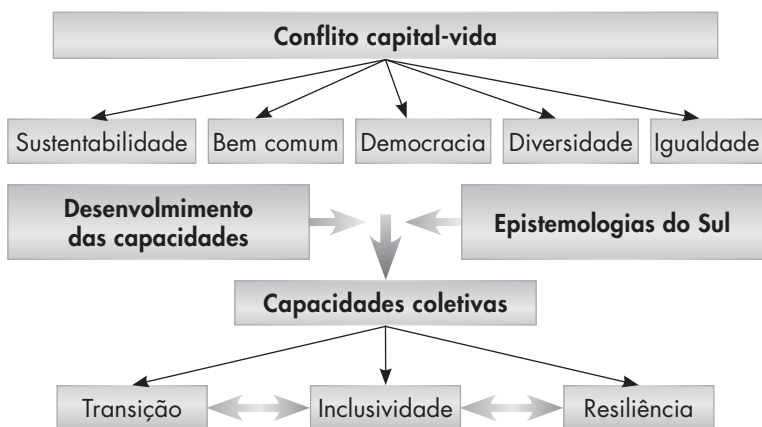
Conflito capital-vida

Sustentabilidade

Bem comum

Democracia

Diversidade

Igualdade

Desenvolvimento das capacidades

Epistemologias do Sul

Capacidades coletivas

Transição

Inclusividade

Resiliência